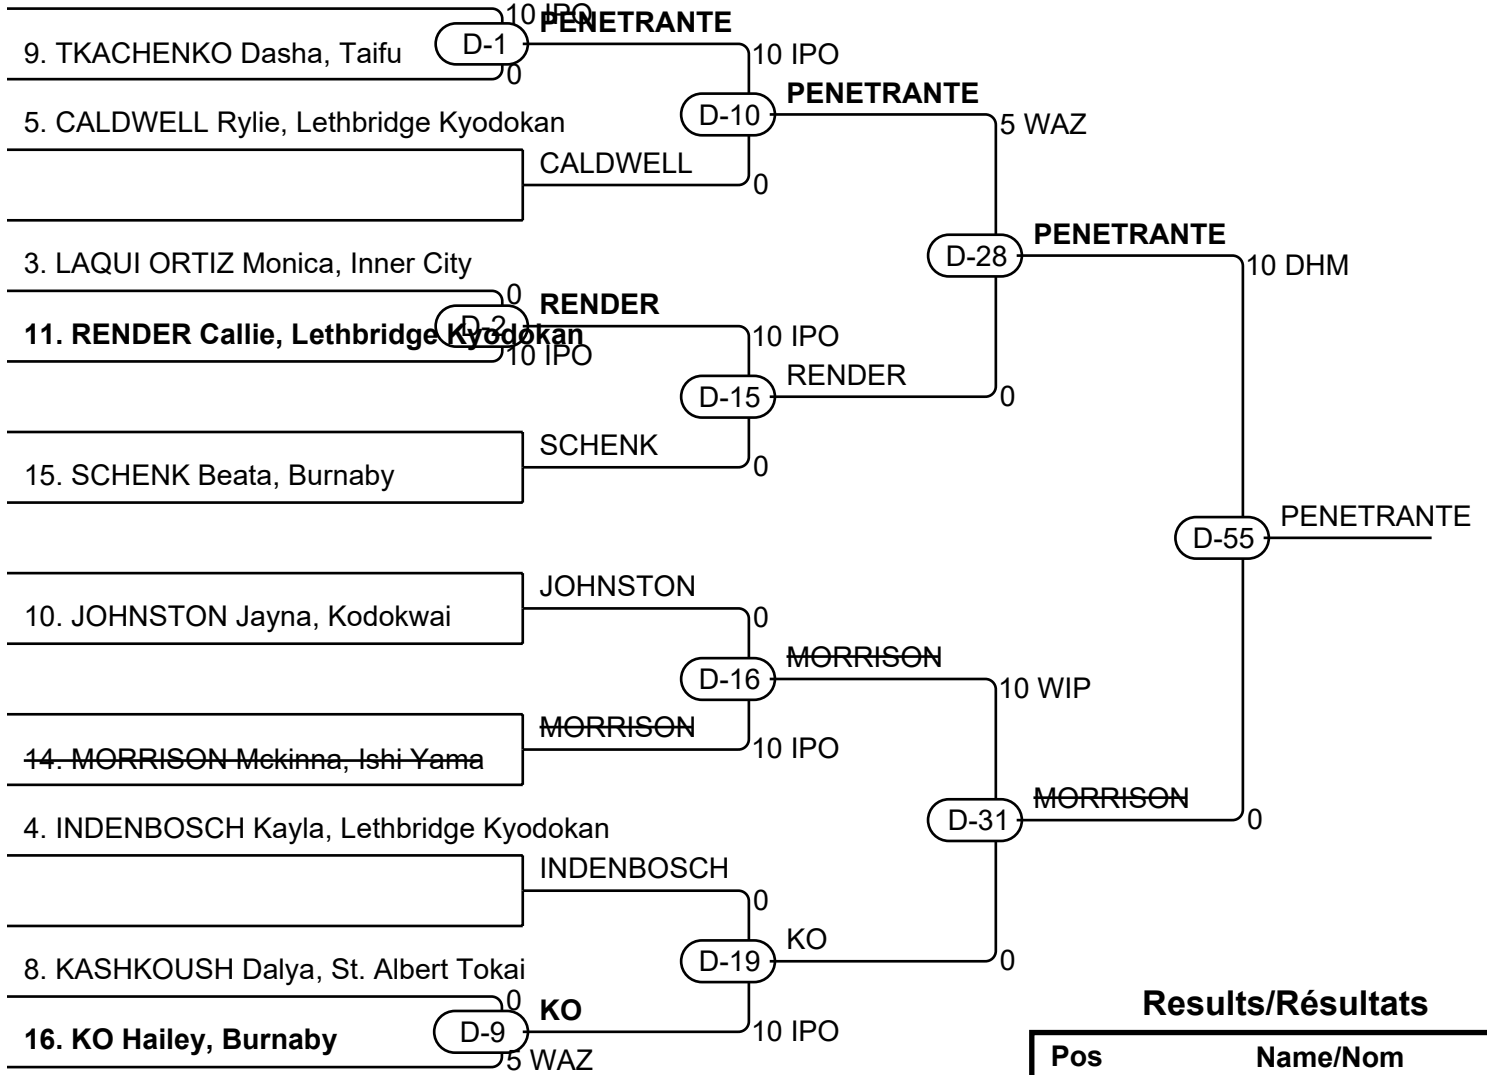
10 IPO
PENETRANTE
9. TKACHENKO Dasha, Taifu
D-1
0
10 IPO
PENETRANTE
D-10
5 WAZ
5. CALDWELL Rylie, Lethbridge Kyodokan
CALDWELL
0
PENETRANTE
D-28
10 DHM
3. LAQUI ORTIZ Monica, Inner City
0
RENDER
D-2
11. RENDER Callie, Lethbridge Kyodokan
10 IPO
10 IPO
RENDER
D-15
0
SCHENK
0
15. SCHENK Beata, Burnaby
D-55
PENETRANTE
JOHNSTON
10. JOHNSTON Jayna, Kodokwai
0
MORRISON
D-16
10 WIP
MORRISON
14. MORRISON Mckinna, Ishi Yama
10 IPO
MORRISON
D-31
0
4. INDENBOSCH Kayla, Lethbridge Kyodokan
INDENBOSCH
0
KO
D-19
0
8. KASHKOUSH Dalya, St. Albert Tokai
0
KO
D-9
10 IPO
16. KO Hailey, Burnaby
5 WAZ
Results/Résultats
| Pos | Name/Nom |
|---|---|